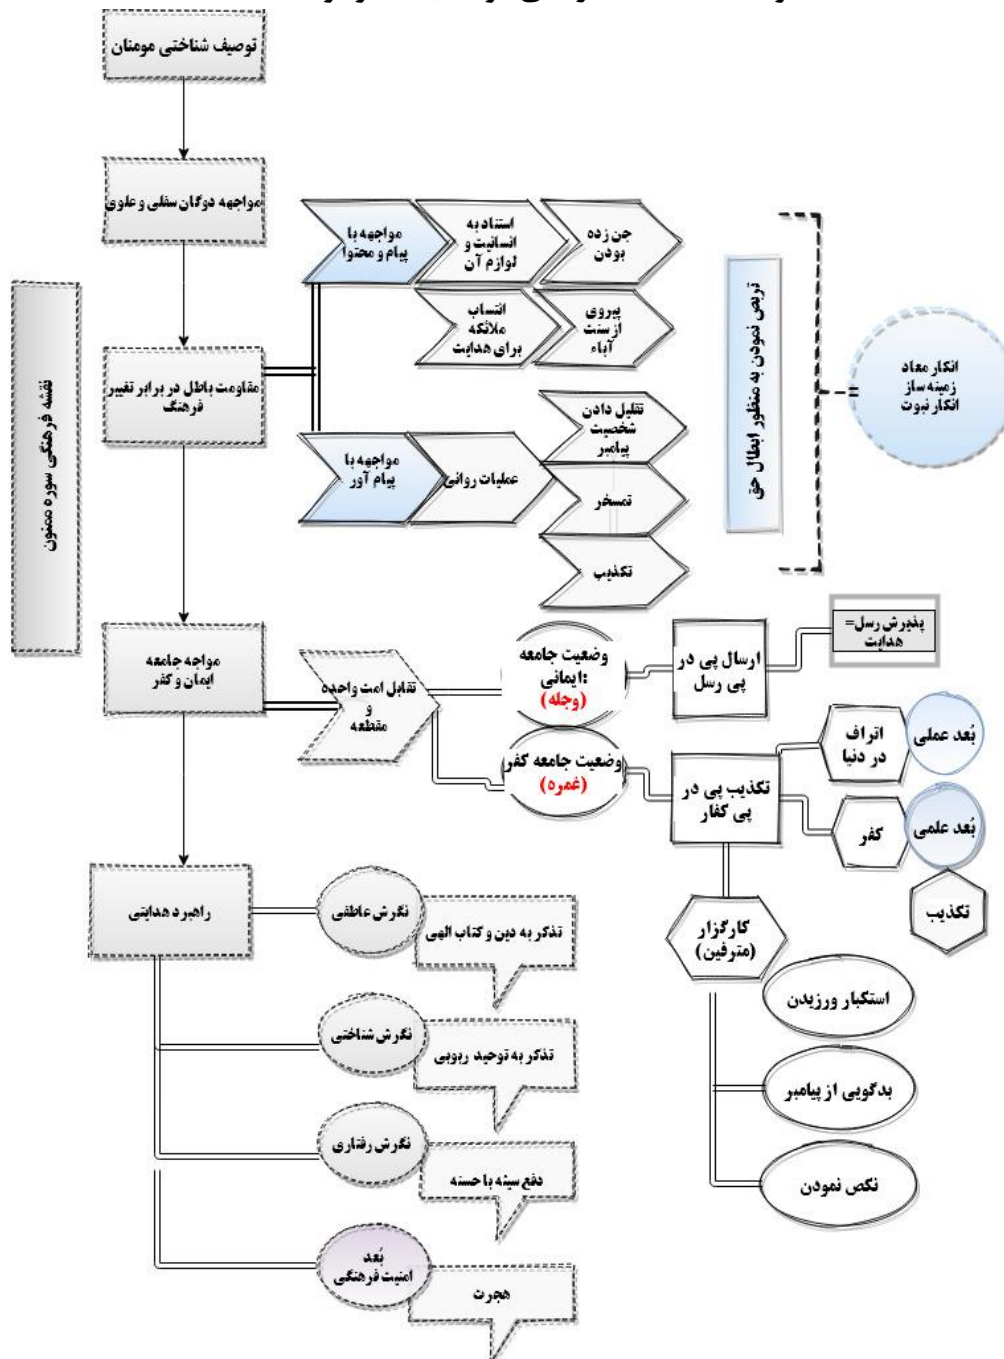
نقشه فرهنگی سوره مؤمنون

توصیف شناختی مومنان

مواجهه دوگان سفلی و علوی

مقاومت باطل در برابر تغییر فرهنگ

مواجهه با پیام و محتوا

استناد به انسانیت و لوازم آن

جن زده بودن

انتساب ملائکه برای هدایت

پیروی از سنت آباء

مواجهه با پیام آور

عملیات روانی

تقلیل دادن شخصیت پیامبر

تمسخر

تکذیب

ترجی نمودن به منظور ابطال حق

انکار معاد زمینه ساز انکار نبوت

مواجه جامعه ایمان و کفر

تقابل امت واحده و مقطعه

وضعیت جامعه ایمانی: (وجله)

ارسال پی در پی رسل

پذیرش رسل= هدایت

وضعیت جامعه کفر (غمره)

تکذیب پی در پی کفار

اتراف در دنیا

بُعد عملی

کفر

بُعد علمی

تکذیب

کارگزار (مترفین)

استکبار ورزیدن

بدگویی از پیامبر

نکص نمودن

راهبرد هدایتی

نگرش عاطفی

تذکر به دین و کتاب الهی

نگرش شناختی

تذکر به توحید ربوبی

نگرش رفتاری

دفع سیئه با حسنه

بُعد امنیت فرهنگی

هجرت